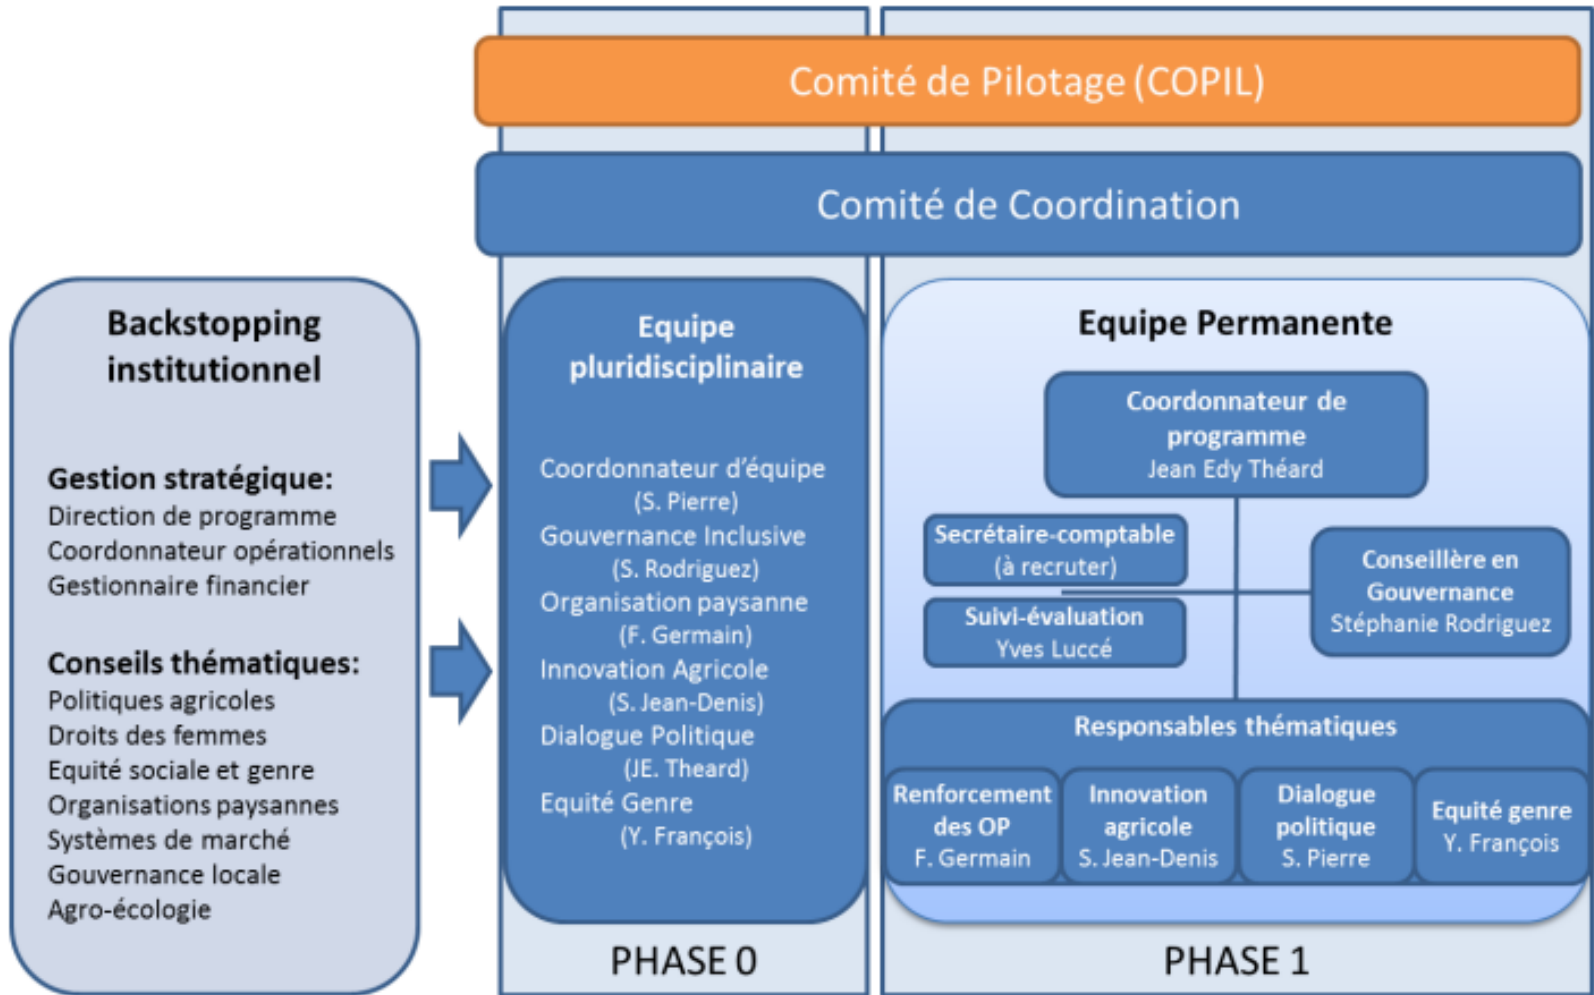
Comité de Pilotage (COPIL)

Comité de Coordination

Backstopping institutionnel

Gestion stratégique:
Direction de programme
Coordonnateur opérationnels
Gestionnaire financier

Conseils thématiques:
Politiques agricoles
Droits des femmes
Equité sociale et genre
Organisations paysannes
Systèmes de marché
Gouvernance locale
Agro-écologie

Equipe pluridisciplinaire

Coordonnateur d'équipe (S. Pierre)
Gouvernance Inclusive (S. Rodriguez)
Organisation paysanne (F. Germain)
Innovation Agricole (S. Jean-Denis)
Dialogue Politique (JE. Theard)
Equité Genre (Y. François)

PHASE 0

Equipe Permanente

Coordonnateur de programme
Jean Edy Théard

Secrétaire-comptable (à recruter)

Suivi-évaluation
Yves Luccé

Conseillère en Gouvernance
Stéphanie Rodriguez

Responsables thématiques

Renforcement des OP
F. Germain

Innovation agricole
S. Jean-Denis

Dialogue politique
S. Pierre

Equité genre
Y. François

PHASE 1